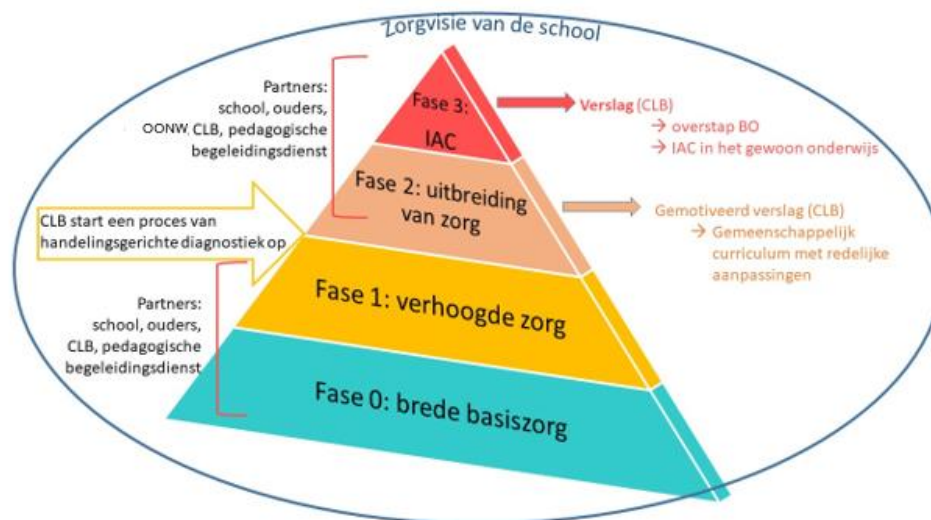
Zorgvisie van de school

Partners: school, ouders, OONW, CLB, pedagogische begeleidingsdienst

Fase 3: IAC

Verslag (CLB)
→ overstap BO
→ IAC in het gewoon onderwijs

Fase 2: uitbreiding van zorg

CLB start een proces van handelingsgerichte diagnostiek op

Gemotiveerd verslag (CLB)
→ Gemeenschappelijk curriculum met redelijke aanpassingen

Partners: school, ouders, CLB, pedagogische begeleidingsdienst

Fase 1: verhoogde zorg

Fase 0: brede basiszorg